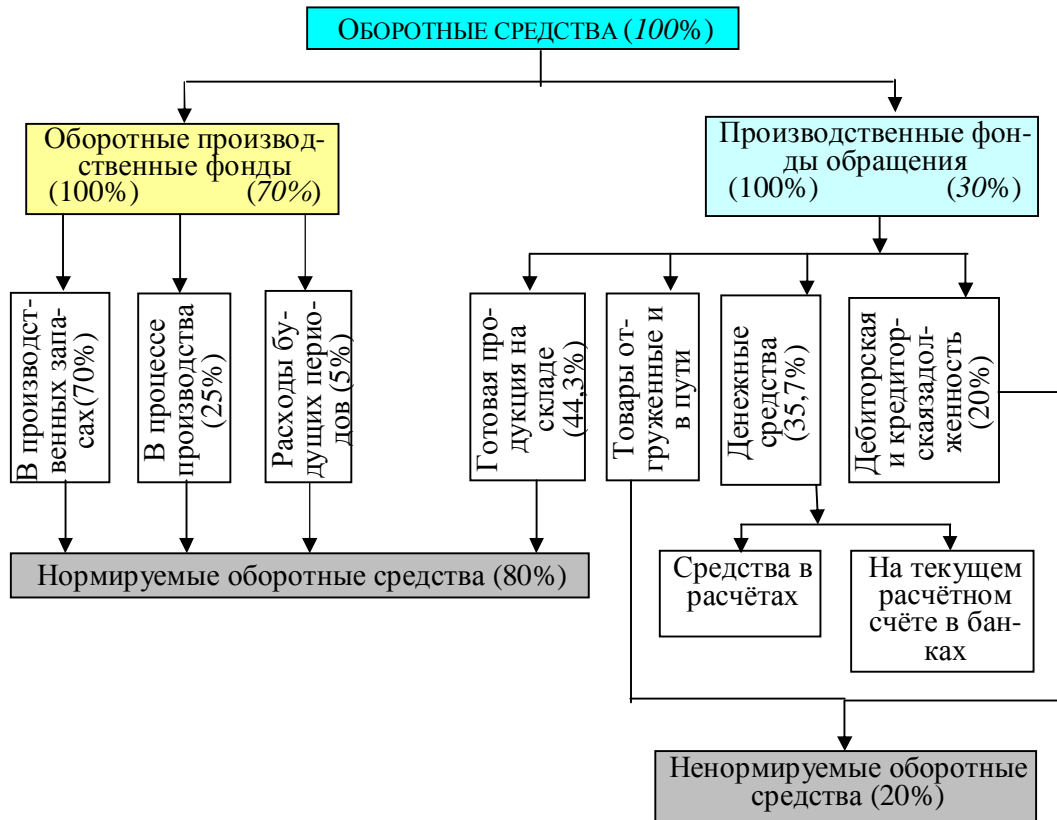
ОБОРОТНЫЕ СРЕДСТВА (*100*%)

Оборотные производственные фонды
(100%) (*70%*)

Производственные фонды обращения
(100%) (*30*%)

В производственных запасах(70%)

В процессе производства (25%)

Расходы будущих периодов (5%)

Готовая продукция на складе (44,3%)

Товары отгруженные и в пути

Денежные средства (35,7%)

Дебиторская и кредиторская задолженность (20%)

Нормируемые оборотные средства (80%)

Средства в расчётах

На текущем расчётном счёте в банках

Ненормируемые оборотные средства (20%)